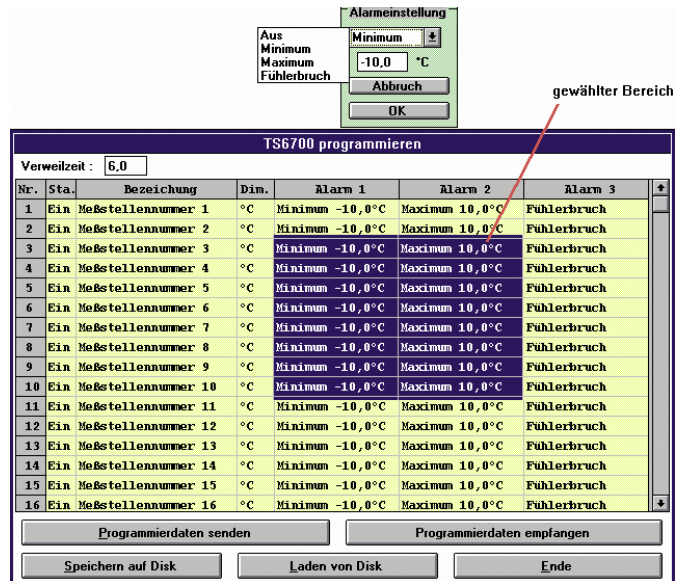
Alarmeinstellung

Aus
Minimum
Maximum
Fühlerbruch

Minimum

-10,0 °C

Abbruch

OK

gewählter Bereich

TS6700 programmieren

Verweilzeit : 6,0

| Nr. | Sta. | Bezeichung | Dim. | Alarm 1 | Alarm 2 | Alarm 3 |
|---|---|---|---|---|---|---|
| 1 | Ein | Meßstellennummer 1 | °C | Minimum -10,0°C | Maximum 10,0°C | Fühlerbruch |
| 2 | Ein | Meßstellennummer 2 | °C | Minimum -10,0°C | Maximum 10,0°C | Fühlerbruch |
| 3 | Ein | Meßstellennummer 3 | °C | Minimum -10,0°C | Maximum 10,0°C | Fühlerbruch |
| 4 | Ein | Meßstellennummer 4 | °C | Minimum -10,0°C | Maximum 10,0°C | Fühlerbruch |
| 5 | Ein | Meßstellennummer 5 | °C | Minimum -10,0°C | Maximum 10,0°C | Fühlerbruch |
| 6 | Ein | Meßstellennummer 6 | °C | Minimum -10,0°C | Maximum 10,0°C | Fühlerbruch |
| 7 | Ein | Meßstellennummer 7 | °C | Minimum -10,0°C | Maximum 10,0°C | Fühlerbruch |
| 8 | Ein | Meßstellennummer 8 | °C | Minimum -10,0°C | Maximum 10,0°C | Fühlerbruch |
| 9 | Ein | Meßstellennummer 9 | °C | Minimum -10,0°C | Maximum 10,0°C | Fühlerbruch |
| 10 | Ein | Meßstellennummer 10 | °C | Minimum -10,0°C | Maximum 10,0°C | Fühlerbruch |
| 11 | Ein | Meßstellennummer 11 | °C | Minimum -10,0°C | Maximum 10,0°C | Fühlerbruch |
| 12 | Ein | Meßstellennummer 12 | °C | Minimum -10,0°C | Maximum 10,0°C | Fühlerbruch |
| 13 | Ein | Meßstellennummer 13 | °C | Minimum -10,0°C | Maximum 10,0°C | Fühlerbruch |
| 14 | Ein | Meßstellennummer 14 | °C | Minimum -10,0°C | Maximum 10,0°C | Fühlerbruch |
| 15 | Ein | Meßstellennummer 15 | °C | Minimum -10,0°C | Maximum 10,0°C | Fühlerbruch |
| 16 | Ein | Meßstellennummer 16 | °C | Minimum -10,0°C | Maximum 10,0°C | Fühlerbruch |

Programmierdaten senden

Programmierdaten empfangen

Speichern auf Disk

Laden von Disk

Ende